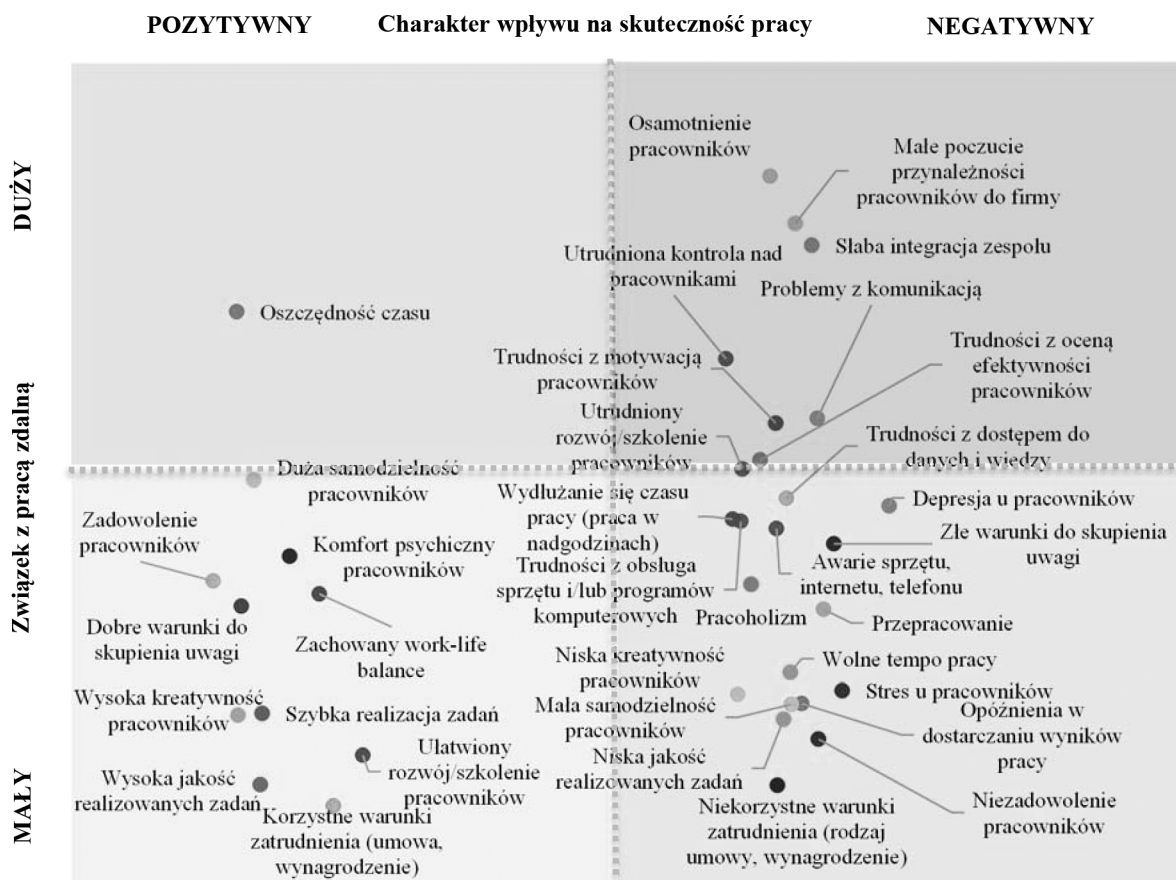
POZYTYWNY Charakter wpływu na skuteczność pracy NEGATYWNY

DUŻY

Związek z pracą zdalną

MAŁY

Osamotnienie pracowników

Małe poczucie przynależności pracowników do firmy

Słaba integracja zespołu

Utrudniona kontrola nad pracownikami

Problemy z komunikacją

Oszczędność czasu

Trudności z motywacją pracowników

Trudności z oceną efektywności pracowników

Utrudniony rozwój/szkolenie pracowników

Trudności z dostępem do danych i wiedzy

Duża samodzielność pracowników

Wydłużanie się czasu pracy (praca w nadgodzinach)

Depresja u pracowników

Złe warunki do skupienia uwagi

Zadowolenie pracowników

Komfort psychiczny pracowników

Trudności z obsługą sprzętu i/lub programów komputerowych

Awarie sprzętu, internetu, telefonu

Dobre warunki do skupienia uwagi

Zachowany work-life balance

Pracoholizm

Przepracowanie

Niska kreatywność pracowników

Wolne tempo pracy

Wysoka kreatywność pracowników

Szybka realizacja zadań

Mała samodzielność pracowników

Stres u pracowników

Opóźnienia w dostarczaniu wyników pracy

Ułatwiony rozwój/szkolenie pracowników

Niska jakość realizowanych zadań

Wysoka jakość realizowanych zadań

Korzystne warunki zatrudnienia (umowa, wynagrodzenie)

Niekorzystne warunki zatrudnienia (rodzaj umowy, wynagrodzenie)

Niezadowolenie pracowników